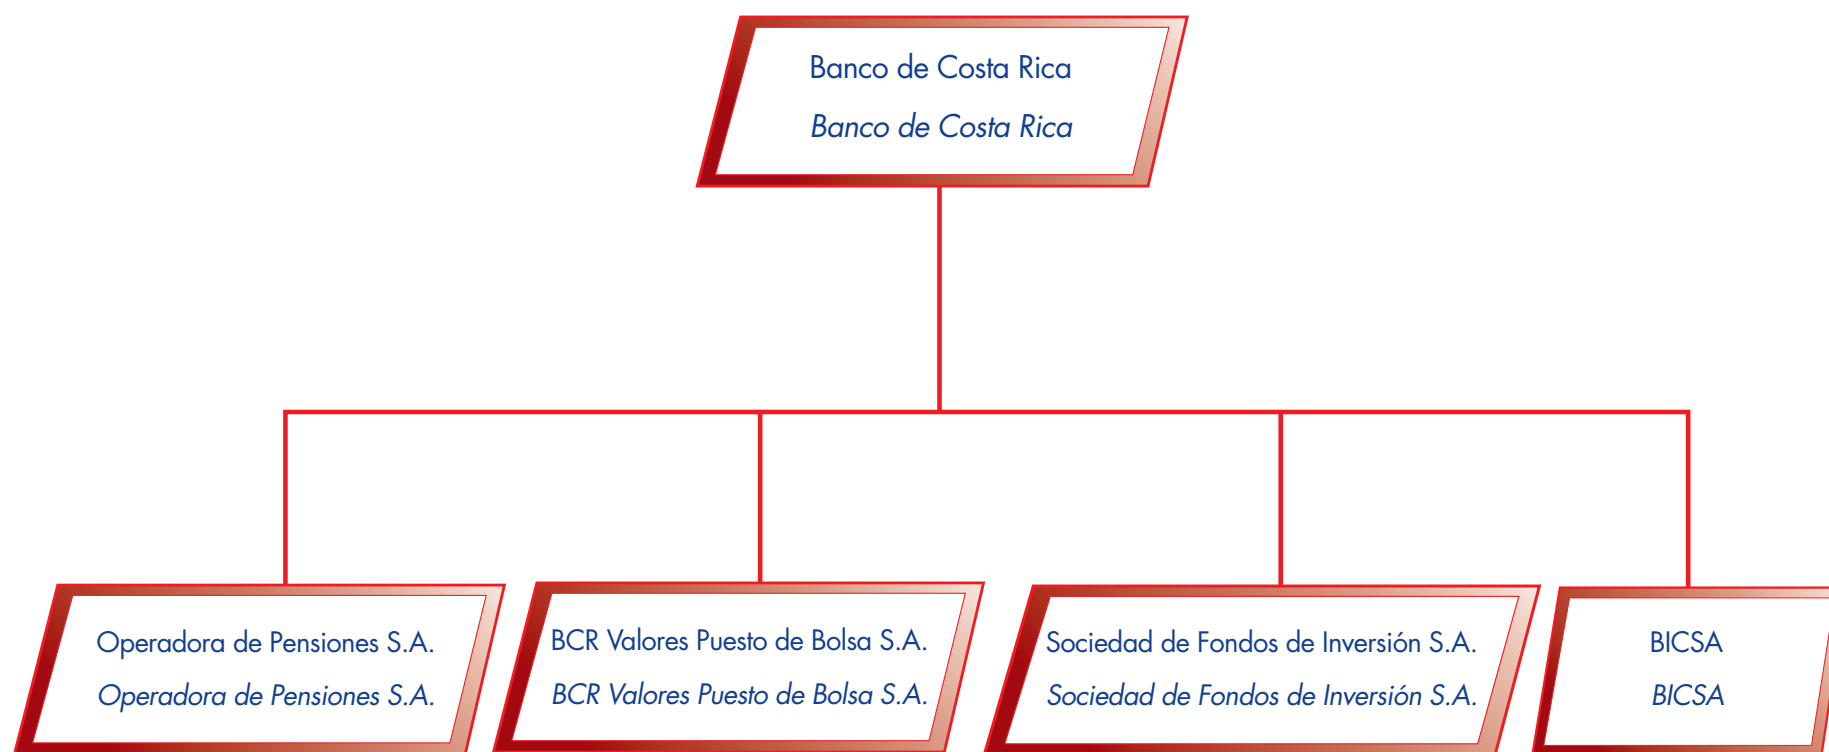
Banco de Costa Rica
*Banco de Costa Rica*

Operadora de Pensiones S.A.
*Operadora de Pensiones S.A.*

BCR Valores Puesto de Bolsa S.A.
*BCR Valores Puesto de Bolsa S.A.*

Sociedad de Fondos de Inversión S.A.
*Sociedad de Fondos de Inversión S.A.*

BICSA
*BICSA*